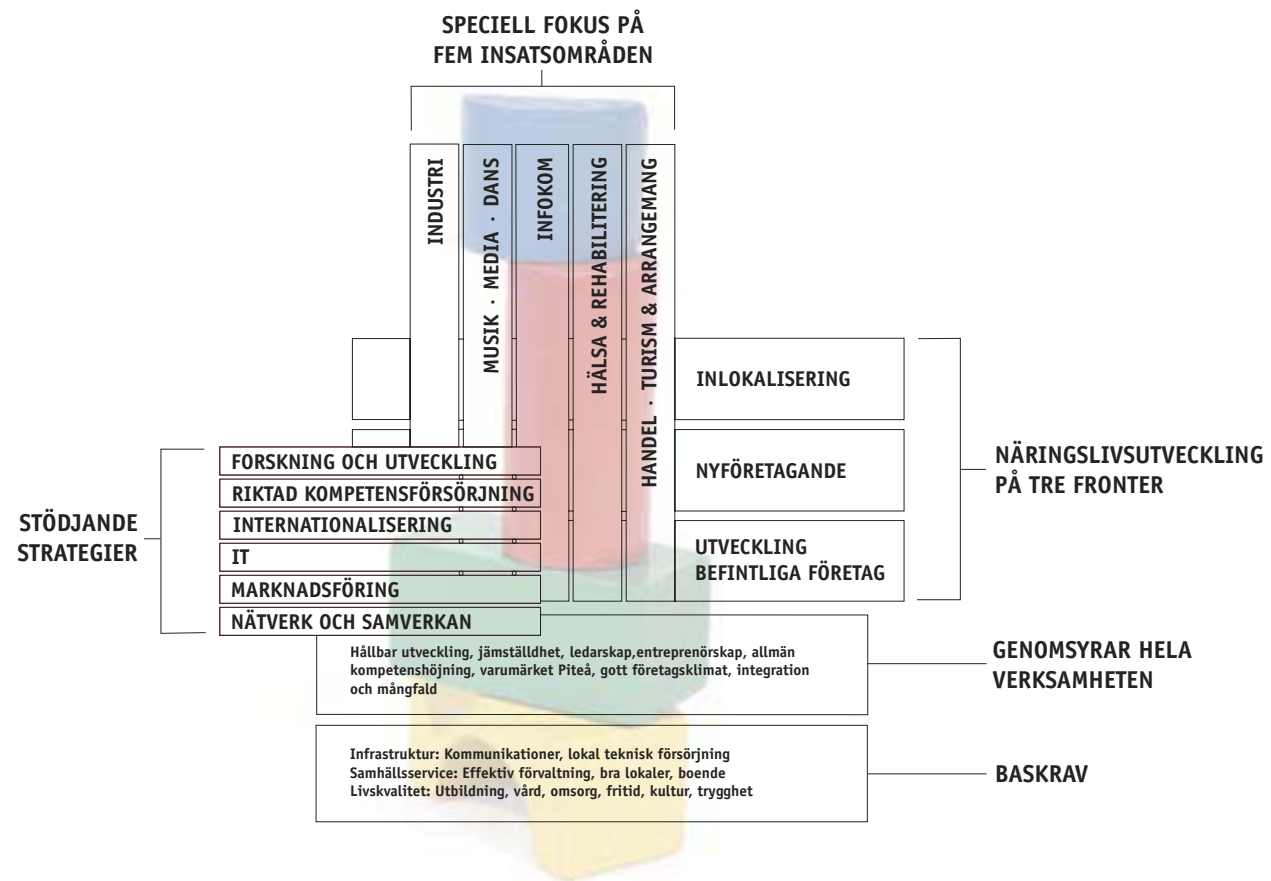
SPECIELL FOKUS PÅ FEM INSATSOMRÅDEN

INDUSTRI

MUSIK · MEDIA · DANS

INFOKOM

HÄLSA & REHABILITERING

HANDEL · TURISM & ARRANGEMANG

INLOKALISERING

NYFÖRETAGANDE

UTVECKLING BEFINTLIGA FÖRETAG

NÄRINGSLIVSUTVECKLING PÅ TRE FRONTER

STÖDJANDE STRATEGIER

FORSKNING OCH UTVECKLING
RIKTAD KOMPETENSFÖRSÖRJNING
INTERNATIONALISERING
IT
MARKNADSFÖRING
NÄTVERK OCH SAMVERKAN

Hållbar utveckling, jämställdhet, ledarskap,entreprenörskap, allmän kompetenshöjning, varumärket Piteå, gott företagsklimat, integration och mångfald

GENOMSYRAR HELA VERKSAMHETEN

Infrastruktur: Kommunikationer, lokal teknisk försörjning
Samhällsservice: Effektiv förvaltning, bra lokaler, boende
Livskvalitet: Utbildning, vård, omsorg, fritid, kultur, trygghet

BASKRAV